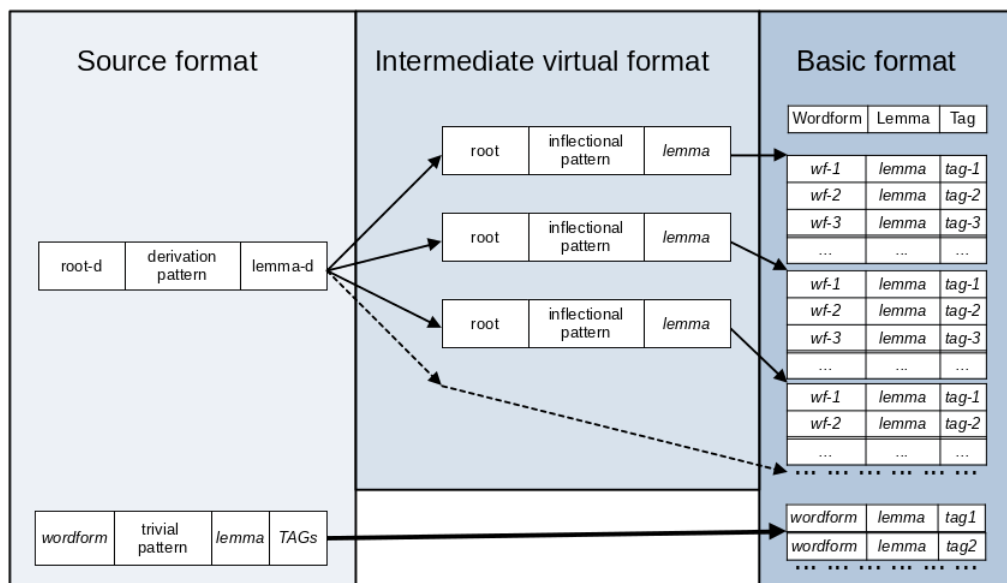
Source format

Intermediate virtual format

Basic format

| Wordform | Lemma | Tag |
|---|---|---|

| root | inflectional pattern | lemma |
|---|---|---|

| wf-1 | lemma | tag-1 |
|---|---|---|
| wf-2 | lemma | tag-2 |
| wf-3 | lemma | tag-3 |
| ... | ... | ... |

| root-d | derivation pattern | lemma-d |
|---|---|---|

| root | inflectional pattern | lemma |
|---|---|---|

| wf-1 | lemma | tag-1 |
|---|---|---|
| wf-2 | lemma | tag-2 |
| wf-3 | lemma | tag-3 |
| ... | ... | ... |

| root | inflectional pattern | lemma |
|---|---|---|

| wf-1 | lemma | tag-1 |
|---|---|---|
| wf-2 | lemma | tag-2 |
| ... | ... | ... |

... ... ... ... ... ...

| wordform | trivial pattern | lemma | TAGs |
|---|---|---|---|

| wordform | lemma | tag1 |
|---|---|---|
| wordform | lemma | tag2 |

... ... ... ... ... ...